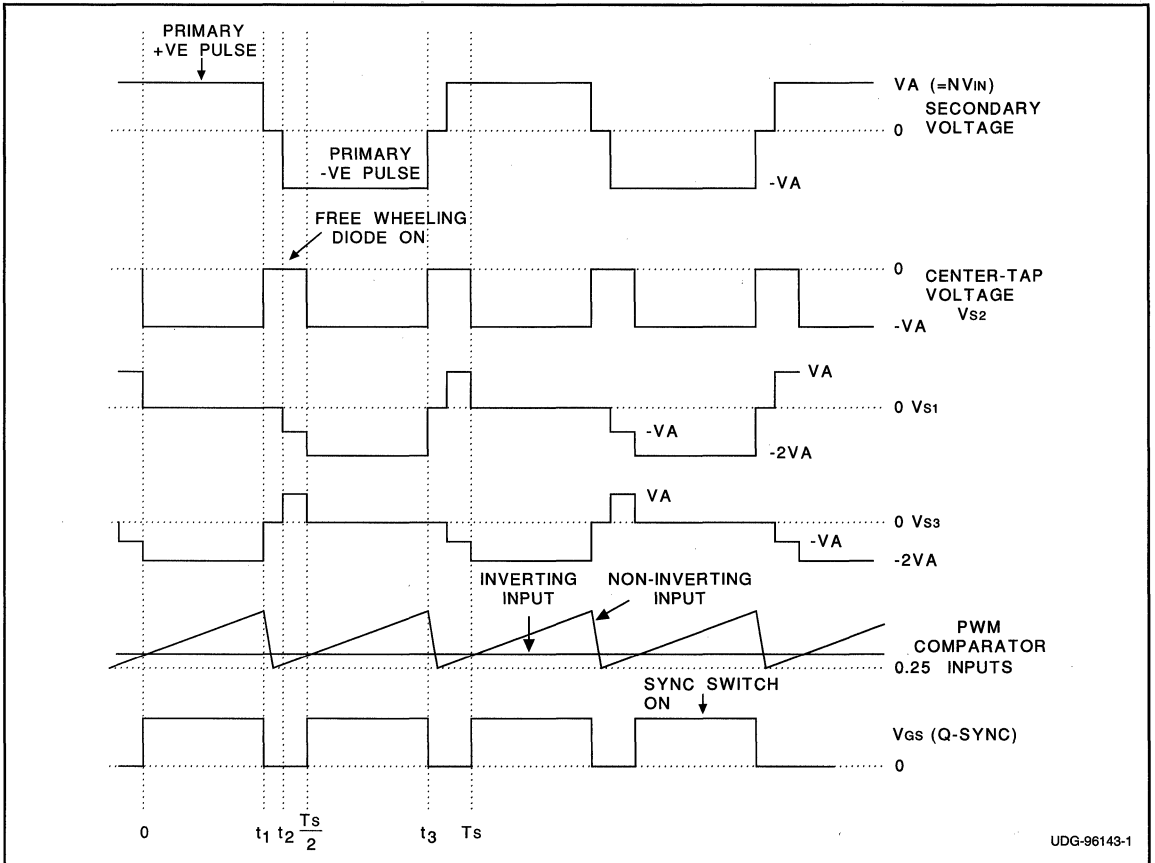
PRIMARY +VE PULSE

VA (=NVIN)

SECONDARY VOLTAGE

0

PRIMARY -VE PULSE

-VA

FREE WHEELING DIODE ON

0

CENTER-TAP VOLTAGE $V_{S2}$

-VA

VA

0 $V_{S1}$

-VA

-2VA

VA

0 $V_{S3}$

-VA

-2VA

INVERTING INPUT

NON-INVERTING INPUT

PWM COMPARATOR

0.25 INPUTS

SYNC SWITCH ON

$V_{GS}$ (Q-SYNC)

0

0

$t_1$ $t_2$ $\frac{Ts}{2}$

$t_3$ Ts

UDG-96143-1